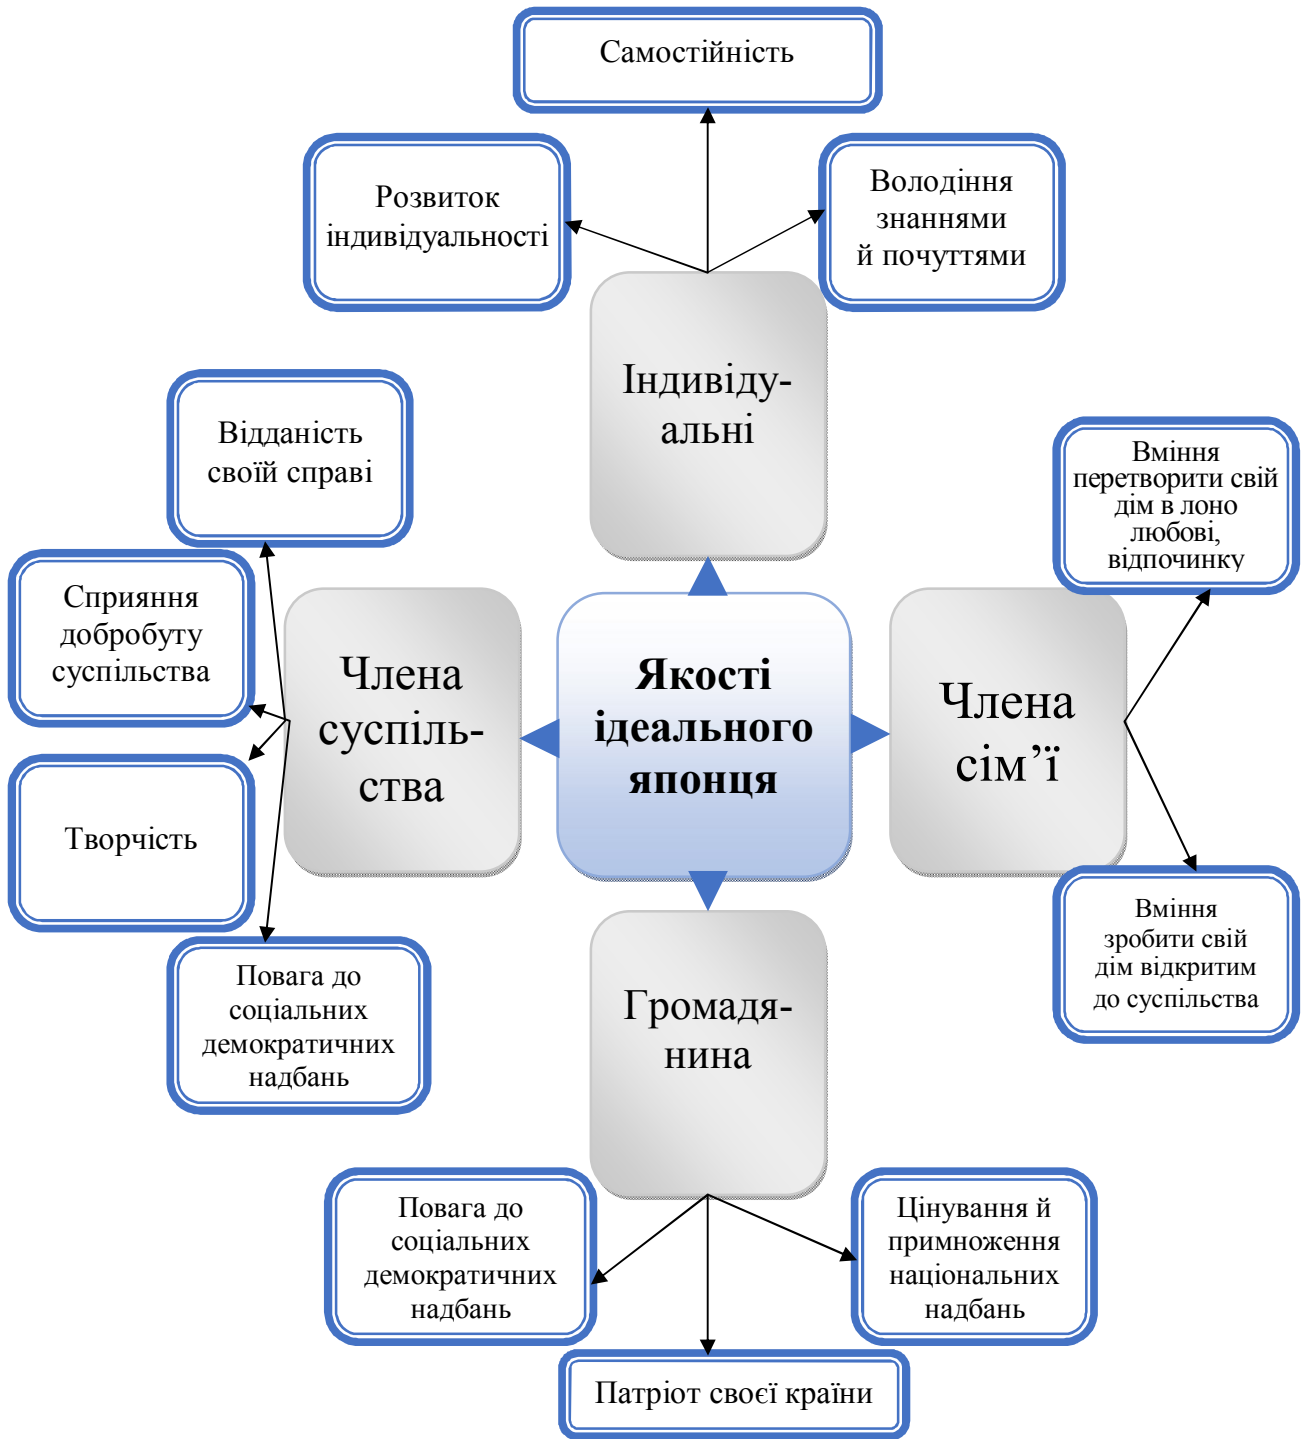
Самостійність

Розвиток індивідуальності

Володіння знаннями й почуттями

Індивідуальні

Відданість своїй справі

Вміння перетворити свій дім в лоно любові, відпочинку

Сприяння добробуту суспільства

Члена суспільства

Якості ідеального японця

Члена сім'ї

Творчість

Вміння зробити свій дім відкритим до суспільства

Повага до соціальних демократичних надбань

Громадянина

Повага до соціальних демократичних надбань

Цінування й примноження національних надбань

Патріот своєї країни